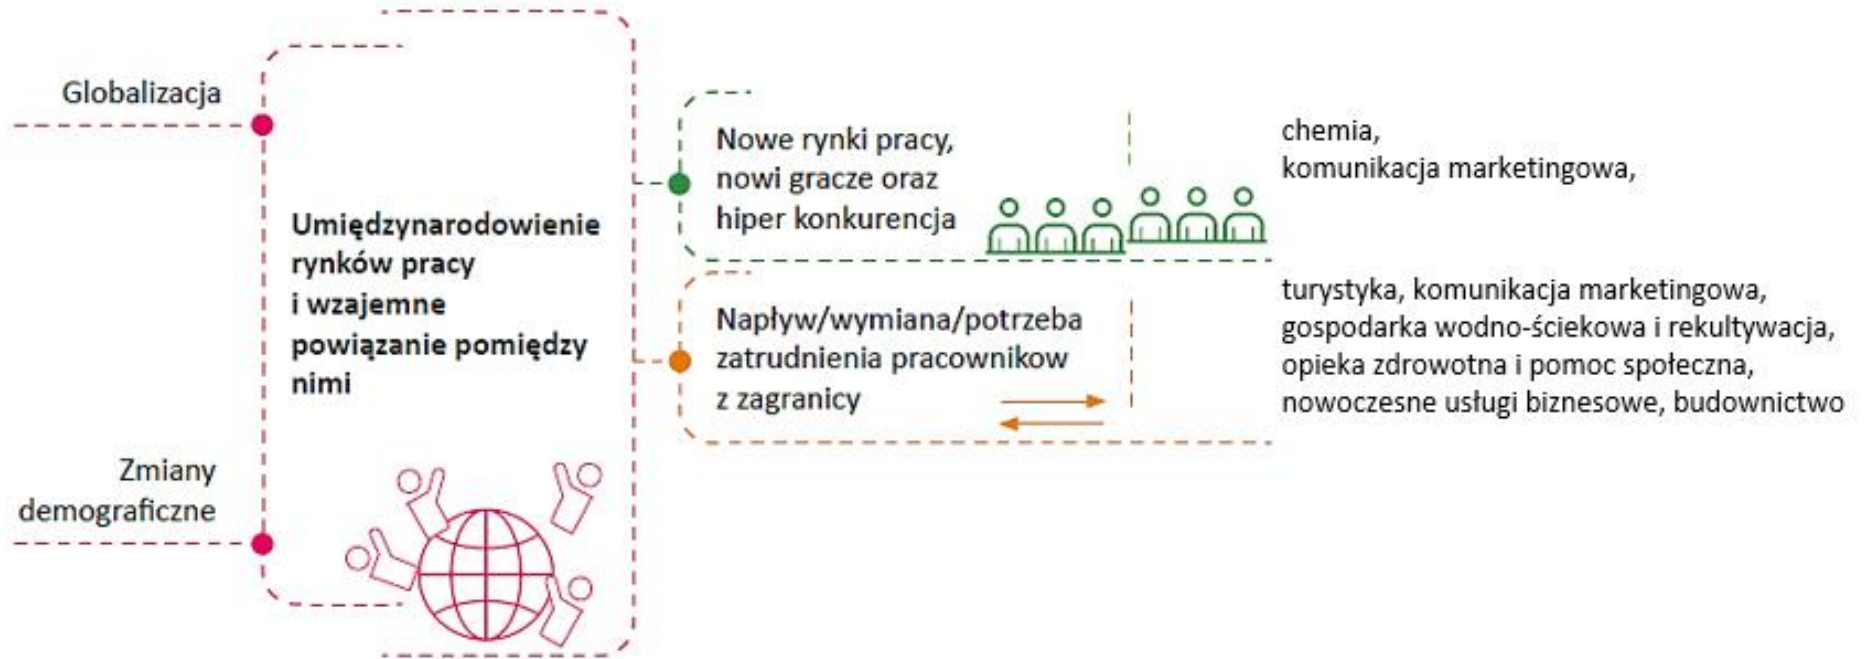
Globalizacja

Zmiany demograficzne

**Umiędzynarodowienie rynków pracy i wzajemne powiązanie pomiędzy nimi**

Nowe rynki pracy, nowi gracze oraz hiper konkurencja

chemia,
komunikacja marketingowa,

Napływ/wymiana/potrzeba zatrudnienia pracowników z zagranicy

turystyka, komunikacja marketingowa,
gospodarka wodno-ściekowa i rekultywacja,
opieka zdrowotna i pomoc społeczna,
nowoczesne usługi biznesowe, budownictwo